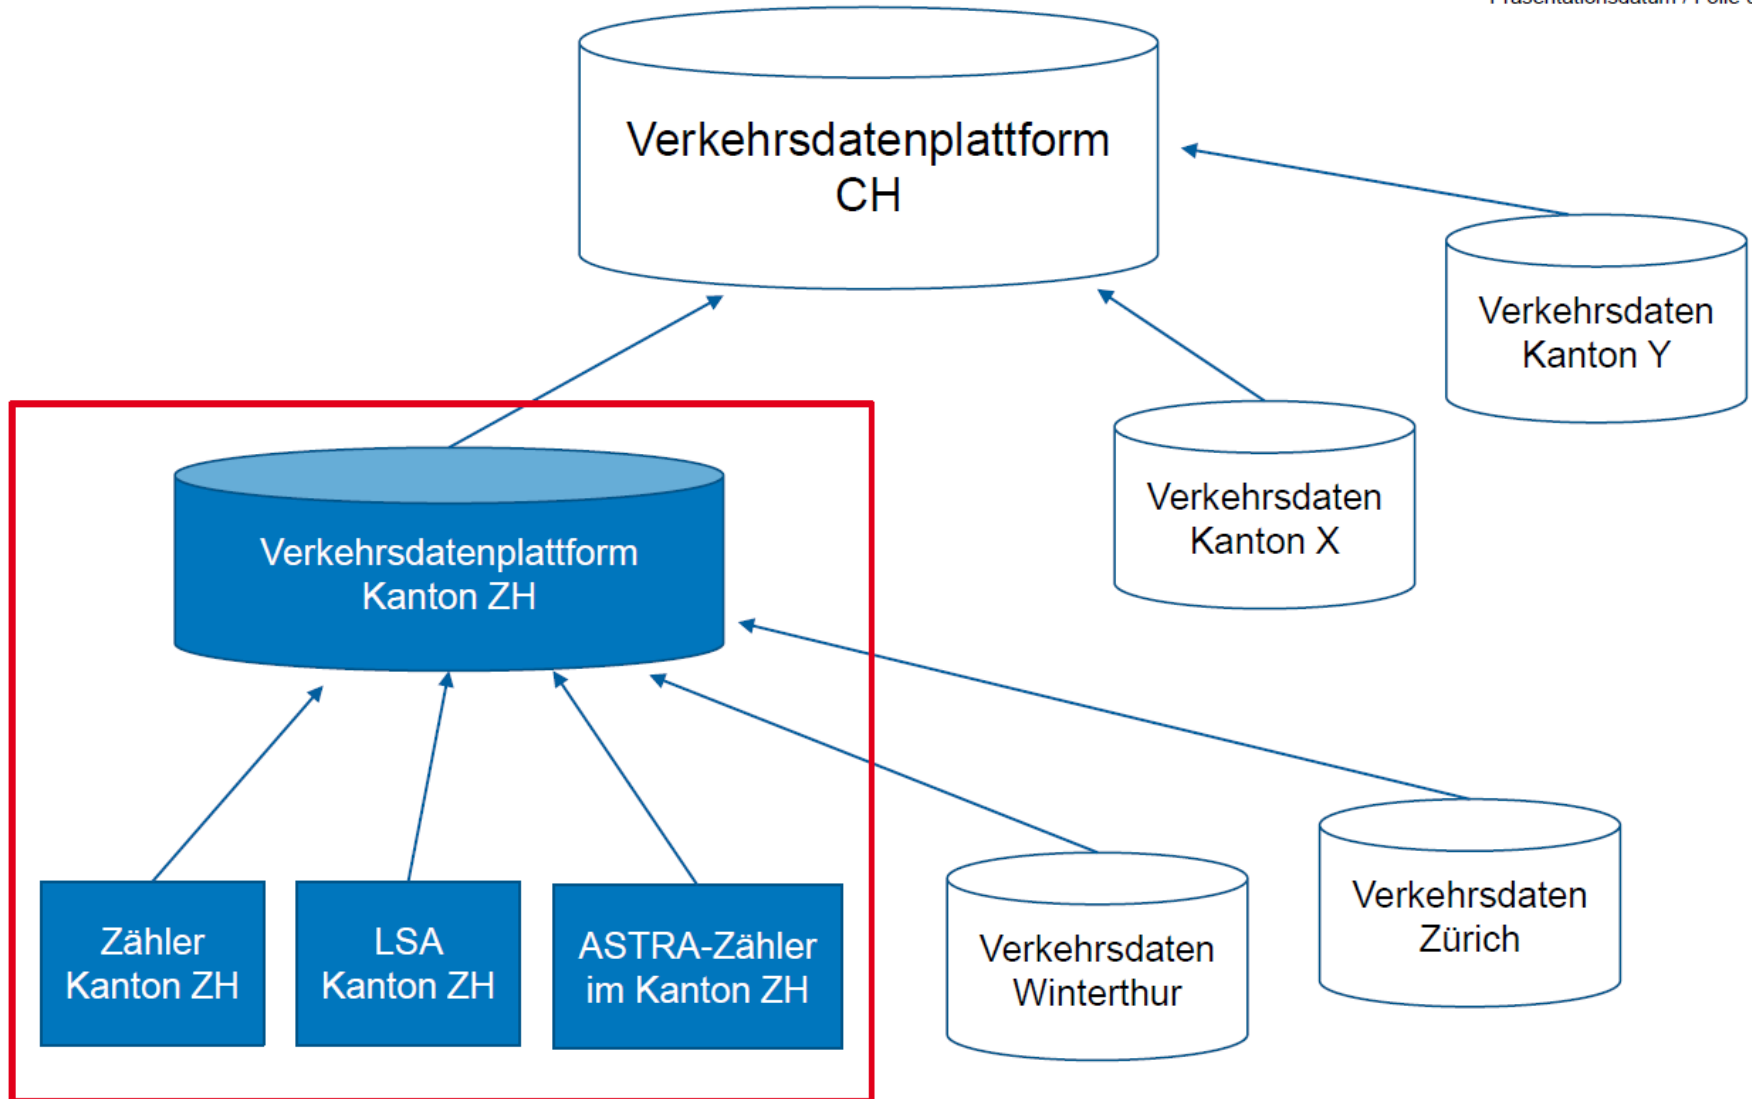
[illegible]

Verkehrsdatenplattform CH

Verkehrsdaten Kanton Y

Verkehrsdaten Kanton X

Verkehrsdatenplattform Kanton ZH

Zähler Kanton ZH

LSA Kanton ZH

ASTRA-Zähler im Kanton ZH

Verkehrsdaten Winterthur

Verkehrsdaten Zürich